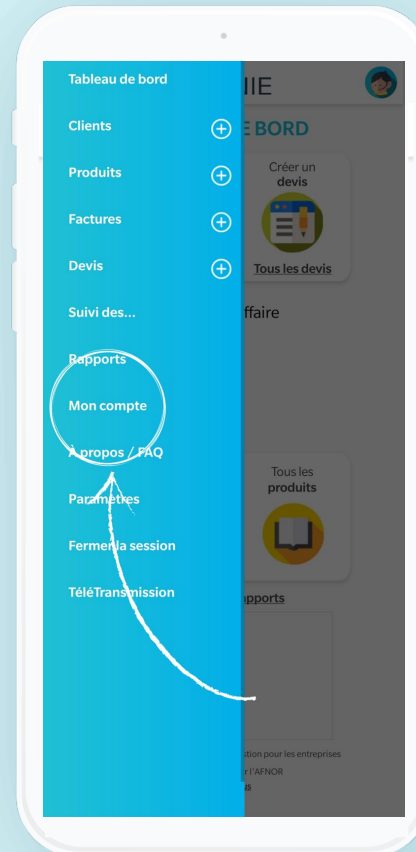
Tableau de bord

Clients

Produits

Factures

Devis

Suivi des...

Rapports

Mon compte

A propos / FAQ

Paramètres

Fermer la session

TéléTransmission

IIE

E BORD

Créer un devis

Tous les devis

ffaire

Tous les produits

apports

stion pour les entreprises

r l'AFNOR